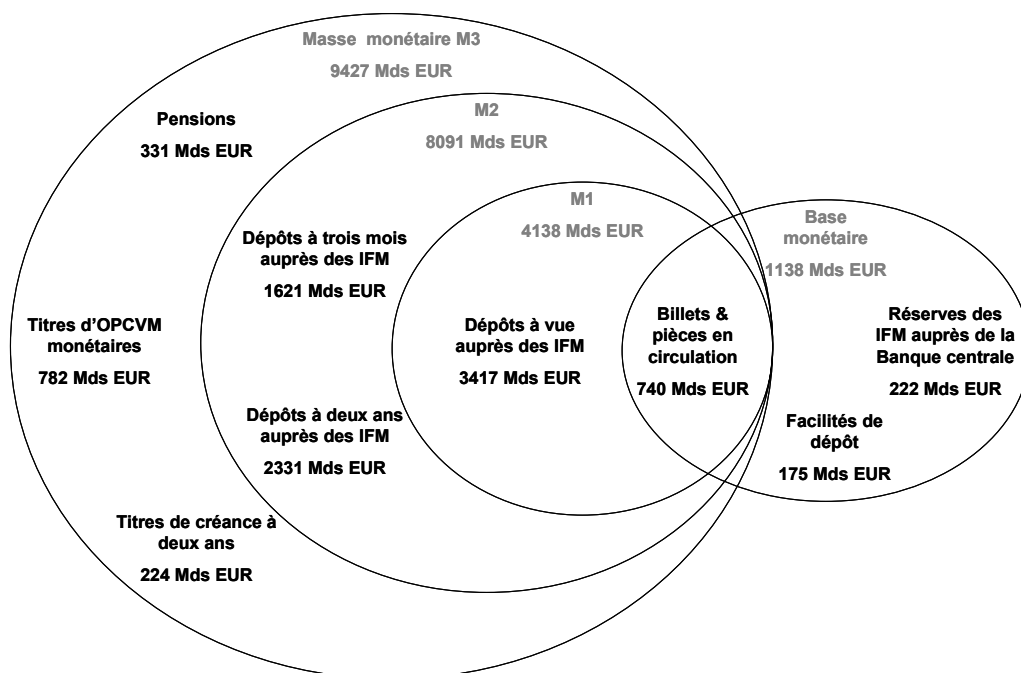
Masse monétaire M3

9427 Mds EUR

Pensions

331 Mds EUR

M2

8091 Mds EUR

M1

4138 Mds EUR

Base monétaire

1138 Mds EUR

Dépôts à trois mois auprès des IFM

1621 Mds EUR

Titres d'OPCVM monétaires

782 Mds EUR

Dépôts à vue auprès des IFM

3417 Mds EUR

Billets & pièces en circulation

740 Mds EUR

Réserves des IFM auprès de la Banque centrale

222 Mds EUR

Dépôts à deux ans auprès des IFM

2331 Mds EUR

Facilités de dépôt

175 Mds EUR

Titres de créance à deux ans

224 Mds EUR